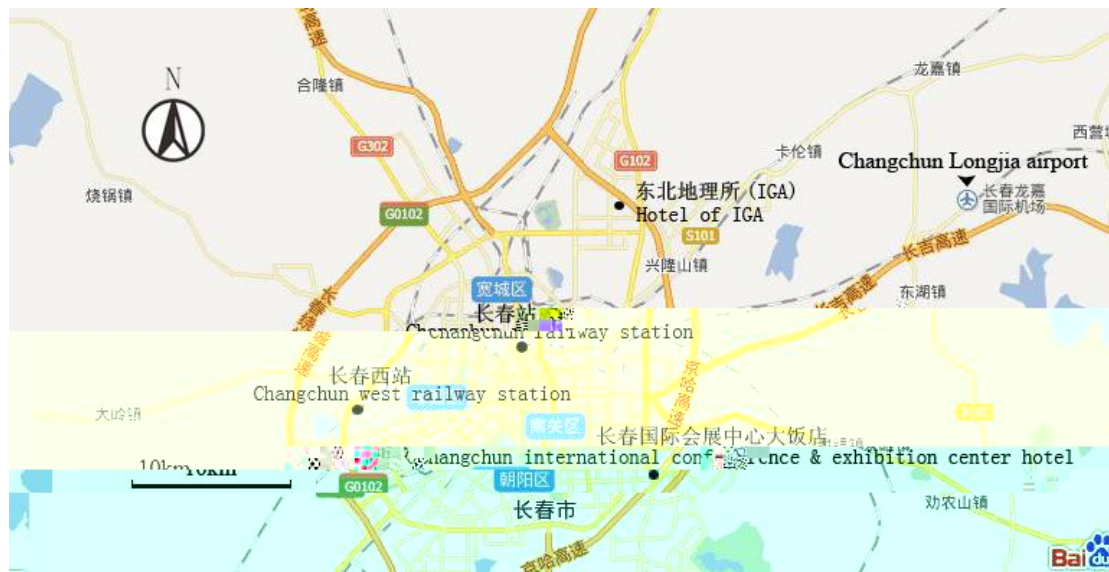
N

合隆镇

G302

G102

卡伦镇

龙嘉镇

西营城

Changchun Longjia airport

长春龙嘉国际机场

烧锅镇

东北地理所(IGA)
Hotel of IGA

G0102

S101

兴隆山镇

长吉高速

东湖镇

宽城区

长春站

Changchun railway station

长春西站

Changchun west railway station

大岭镇

京哈高速

长春国际会展中心大饭店

Changchun international conference & exhibition center hotel

10km

G0102

朝阳区

长春市

劝农山镇

京哈高速

Baidu